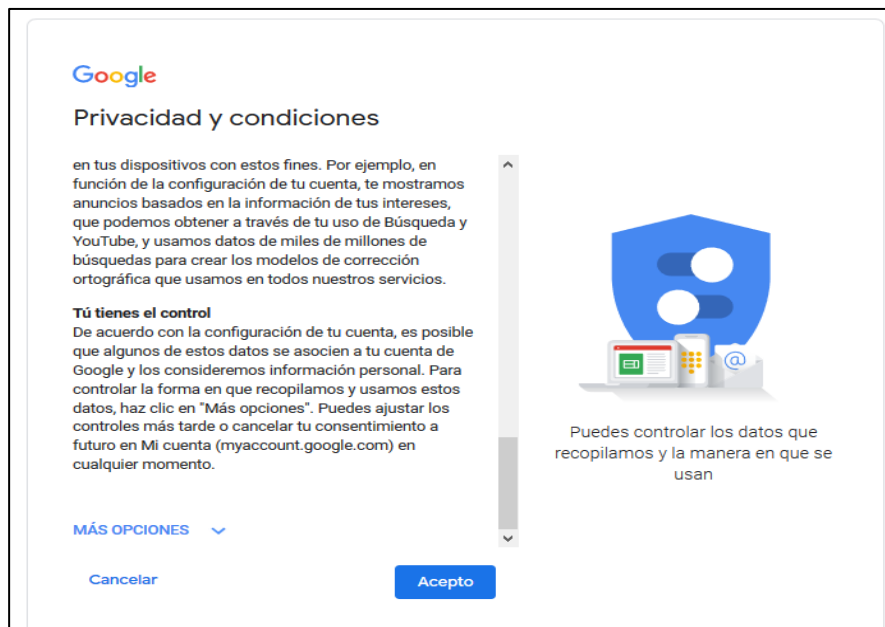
Google

Privacidad y condiciones

en tus dispositivos con estos fines. Por ejemplo, en función de la configuración de tu cuenta, te mostramos anuncios basados en la información de tus intereses, que podemos obtener a través de tu uso de Búsqueda y YouTube, y usamos datos de miles de millones de búsquedas para crear los modelos de corrección ortográfica que usamos en todos nuestros servicios.

Tú tienes el control
De acuerdo con la configuración de tu cuenta, es posible que algunos de estos datos se asocien a tu cuenta de Google y los consideremos información personal. Para controlar la forma en que recopilamos y usamos estos datos, haz clic en "Más opciones". Puedes ajustar los controles más tarde o cancelar tu consentimiento a futuro en Mi cuenta (myaccount.google.com) en cualquier momento.

MÁS OPCIONES

Puedes controlar los datos que recopilamos y la manera en que se usan

Cancelar

Acepto